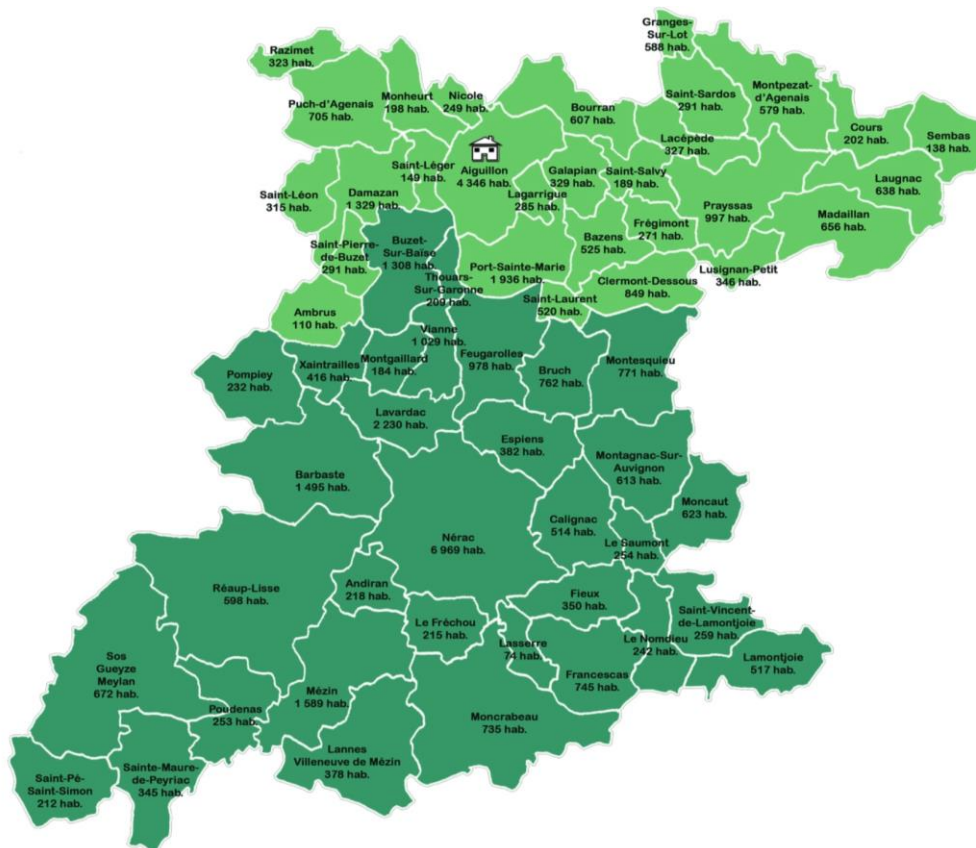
Granges-Sur-Lot
588 hab.

Razimet
323 hab.

Monheurt
198 hab.

Nicole
249 hab.

Puch-d'Agenais
705 hab.

Bourran
607 hab.

Saint-Sardos
291 hab.

Montpezat-d'Agenais
579 hab.

Cours
202 hab.

Sembas
138 hab.

Lacépède
327 hab.

Saint-Léger
149 hab.

Aiguillon
4 346 hab.

Galapian
329 hab.

Saint-Salvy
189 hab.

Laugnac
638 hab.

Saint-Léon
315 hab.

Damazan
1 329 hab.

Lagarrigue
285 hab.

Prayssas
997 hab.

Madaillan
656 hab.

Frégimont
271 hab.

Buzet-Sur-Baïse
1 308 hab.

Bazens
525 hab.

Saint-Pierre-de-Buzet
291 hab.

Thouars-Sur-Garonne
209 hab.

Port-Sainte-Marie
1 936 hab.

Clermont-Dessous
849 hab.

Lusignan-Petit
346 hab.

Saint-Laurent
520 hab.

Ambrus
110 hab.

Vianne
1 029 hab.

Xaintrailles
416 hab.

Montgaillard
184 hab.

Feugarolles
978 hab.

Bruch
762 hab.

Montesquieu
771 hab.

Pompiey
232 hab.

Lavardac
2 230 hab.

Espiens
382 hab.

Montagnac-Sur-Auvignon
613 hab.

Barbaste
1 495 hab.

Moncaut
623 hab.

Calignac
514 hab.

Nérac
6 969 hab.

Le Saumont
254 hab.

Réaup-Lisse
598 hab.

Andiran
218 hab.

Fieux
350 hab.

Le Fréchou
215 hab.

Saint-Vincent-de-Lamontjoie
259 hab.

Le Nomdieu
242 hab.

Lasserre
74 hab.

Lamontjoie
517 hab.

Sos
Gueyze
Meylan
672 hab.

Francescas
745 hab.

Poudenas
253 hab.

Mézin
1 589 hab.

Moncrabeau
735 hab.

Lannes
Villeneuve de Mézin
378 hab.

Sainte-Maure-de-Peyriac
345 hab.

Saint-Pé-Saint-Simon
212 hab.